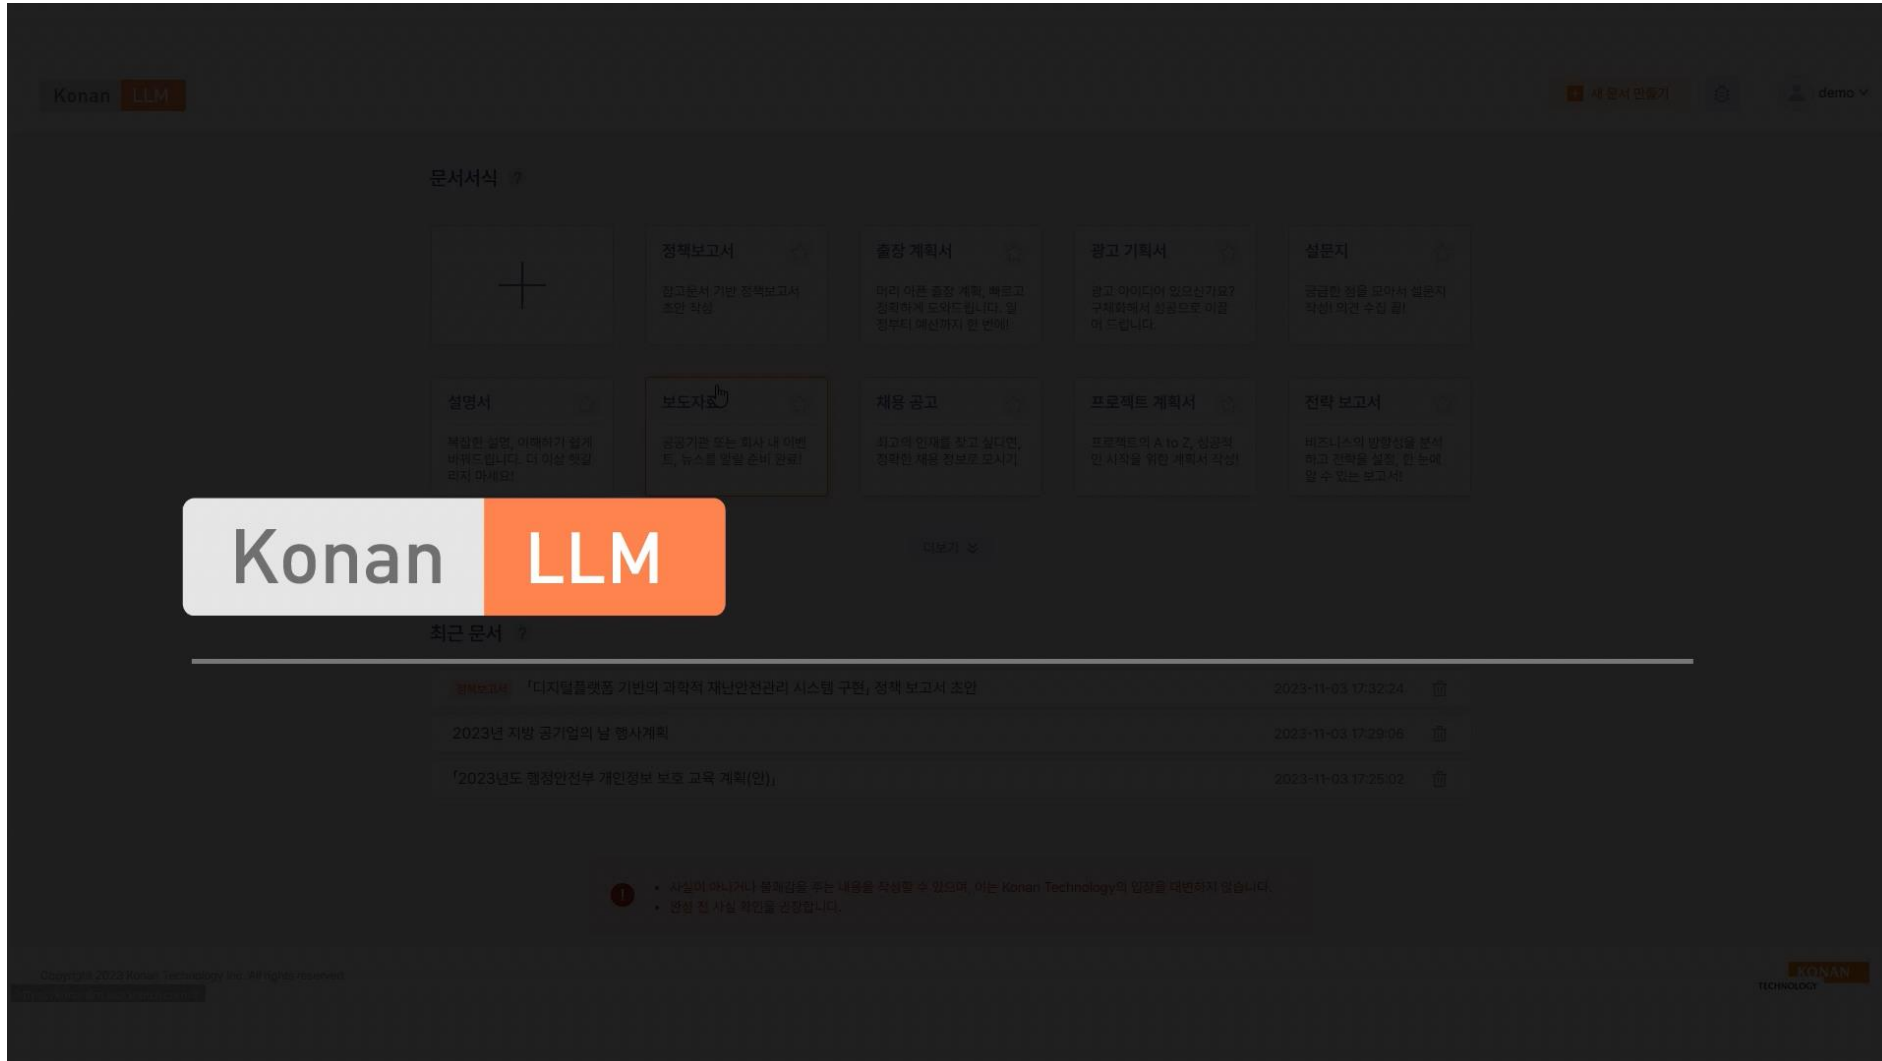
Konan LLM

새 문서 만들기

demo

문서서식 ?

정책보고서

참고문서 기반 정책보고서 초안 작성

출장 계획서

머리 아픈 출장 계획, 빠르고 정확하게 도와드립니다. 일정부터 예산까지 한 번에!

광고 기획서

광고 아이디어 있으신가요? 구체화해서 성공으로 이끌어 드립니다.

설문지

궁금한 점을 모아서 설문지 작성! 의견 수집 끝!

설명서

복잡한 설명, 이해하기 쉽게 바꿔드립니다. 더 이상 헷갈리지 마세요!

보도자료

공공기관 또는 회사 내 이벤트, 뉴스를 알릴 준비 완료!

채용 공고

최고의 인재를 찾고 싶다면, 정확한 채용 정보로 모시기!

프로젝트 계획서

프로젝트의 A to Z, 성공적인 시작을 위한 계획서 작성!

전략 보고서

비즈니스의 방향성을 분석하고 전략을 설정, 한 눈에 알 수 있는 보고서!

더보기

Konan LLM

최근 문서 ?

정책보고서 「디지털플랫폼 기반의 과학적 재난안전관리 시스템 구현」 정책 보고서 초안 2023-11-03 17:32:24

2023년 지방 공기업의 날 행사계획 2023-11-03 17:29:06

「2023년도 행정안전부 개인정보 보호 교육 계획(안)」 2023-11-03 17:25:02

• 사실이 아니거나 불쾌감을 주는 내용을 작성할 수 있으며, 이는 Konan Technology의 입장을 대변하지 않습니다.
• 완성 전 사실 확인을 권장합니다.

Copyright 2023 Konan Technology Inc. All rights reserved.

KONAN TECHNOLOGY